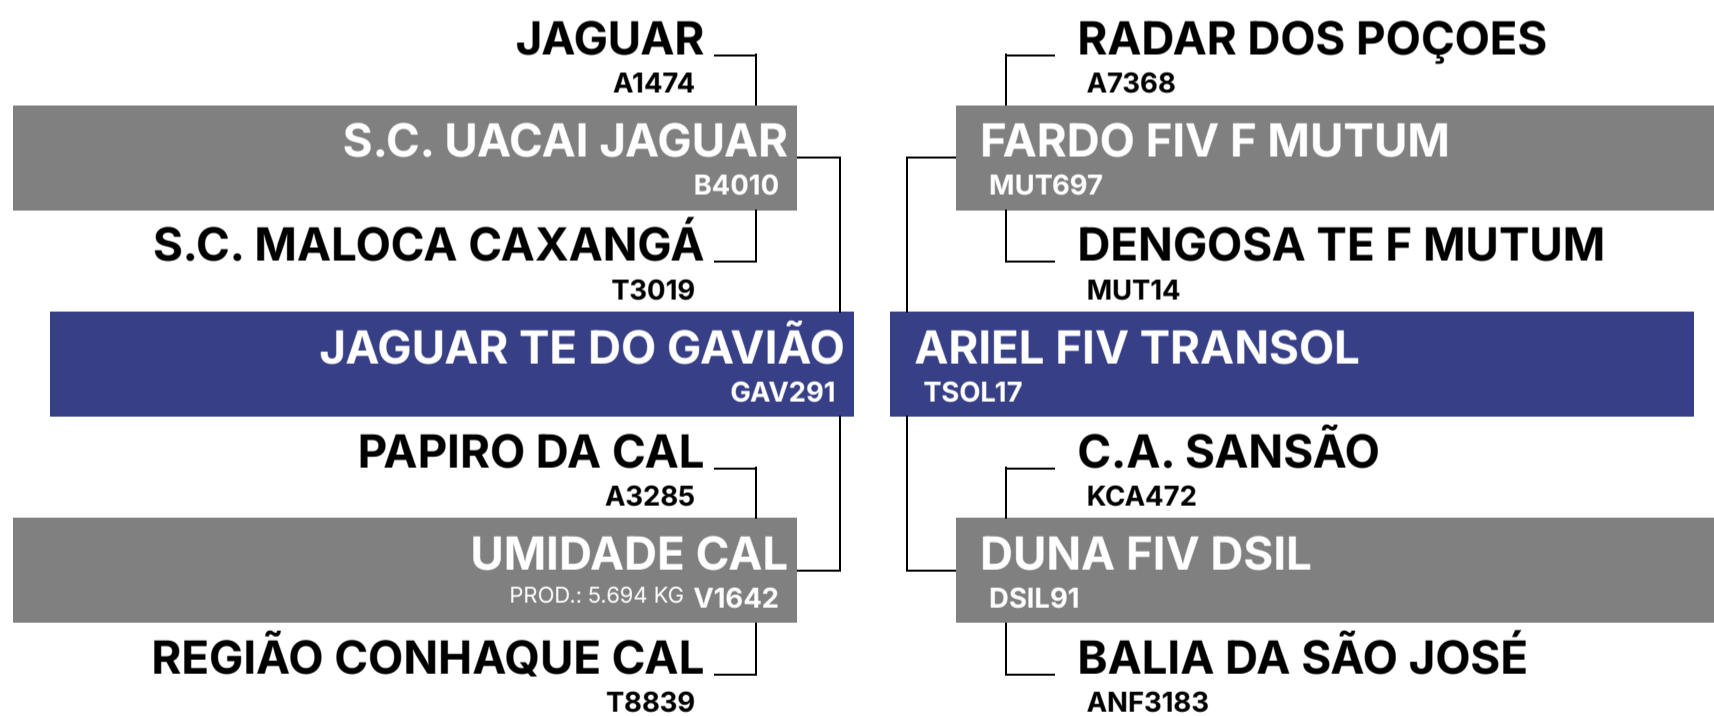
JAGUAR
A1474

S.C. UACAI JAGUAR
B4010

S.C. MALOCA CAXANGÁ
T3019

JAGUAR TE DO GAVIÃO
GAV291

PAPIRO DA CAL
A3285

UMIDADE CAL
PROD.: 5.694 KG V1642

REGIÃO CONHAQUE CAL
T8839

RADAR DOS POÇOES
A7368

FARDO FIV F MUTUM
MUT697

DENGOSA TE F MUTUM
MUT14

ARIEL FIV TRANSOL
TSOL17

C.A. SANSÃO
KCA472

DUNA FIV DSIL
DSIL91

BALIA DA SÃO JOSÉ
ANF3183